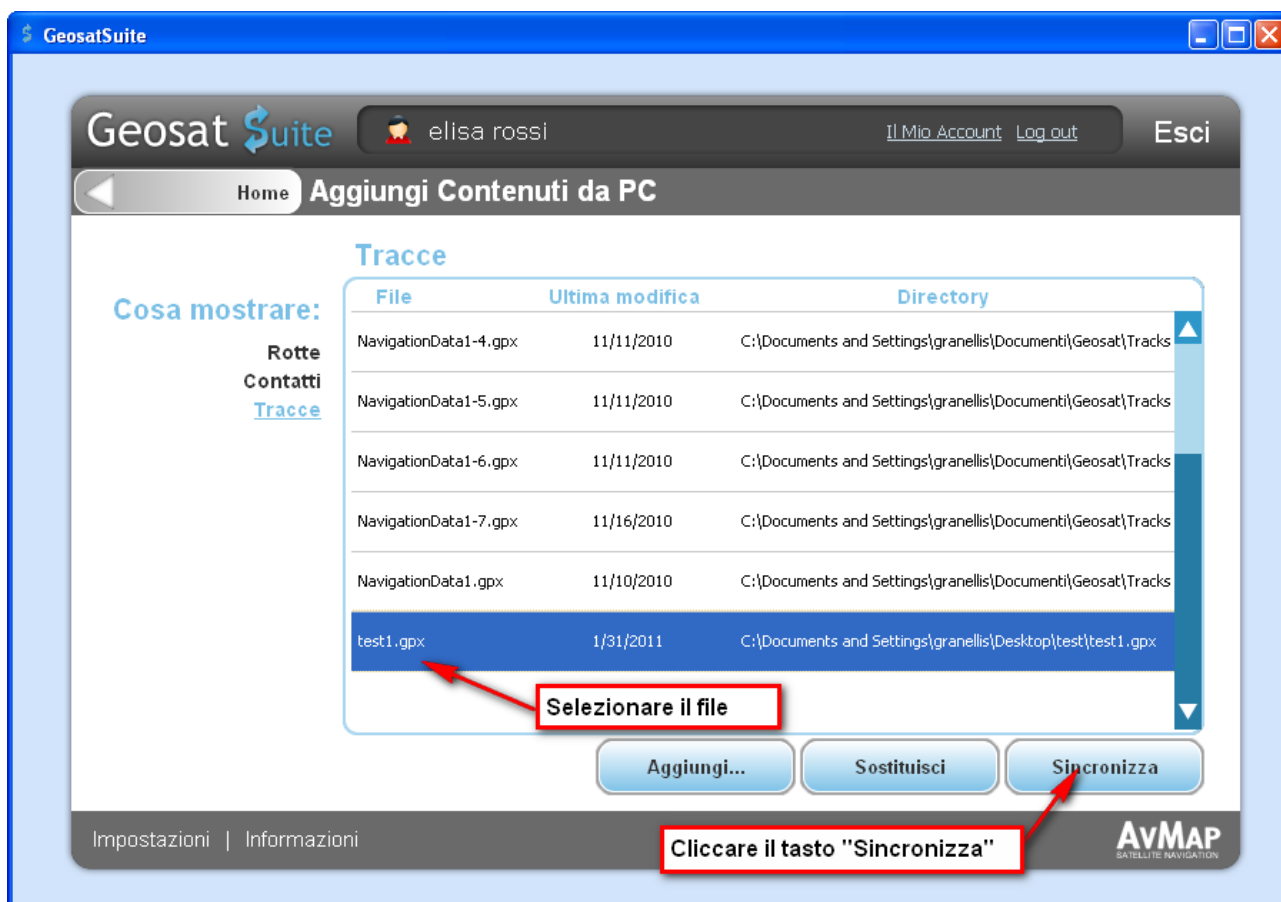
GeosatSuite

Geosat Suite

elisa rossi

Il Mio Account Log out

Esci

Home Aggiungi Contenuti da PC

Tracce

Cosa mostrare:

Rotte

Contatti

Tracce

| File | Ultima modifica | Directory |
|---|---|---|
| NavigationData1-4.gpx | 11/11/2010 | C:\Documents and Settings\granellis\Documenti\Geosat\Tracks |
| NavigationData1-5.gpx | 11/11/2010 | C:\Documents and Settings\granellis\Documenti\Geosat\Tracks |
| NavigationData1-6.gpx | 11/11/2010 | C:\Documents and Settings\granellis\Documenti\Geosat\Tracks |
| NavigationData1-7.gpx | 11/16/2010 | C:\Documents and Settings\granellis\Documenti\Geosat\Tracks |
| NavigationData1.gpx | 11/10/2010 | C:\Documents and Settings\granellis\Documenti\Geosat\Tracks |
| test1.gpx | 1/31/2011 | C:\Documents and Settings\granellis\Desktop\test\test1.gpx |

Selezionare il file

Aggiungi...

Sostituisci

Sincronizza

Impostazioni | Informazioni

Cliccare il tasto "Sincronizza"

AvMAP
SATELLITE NAVIGATION